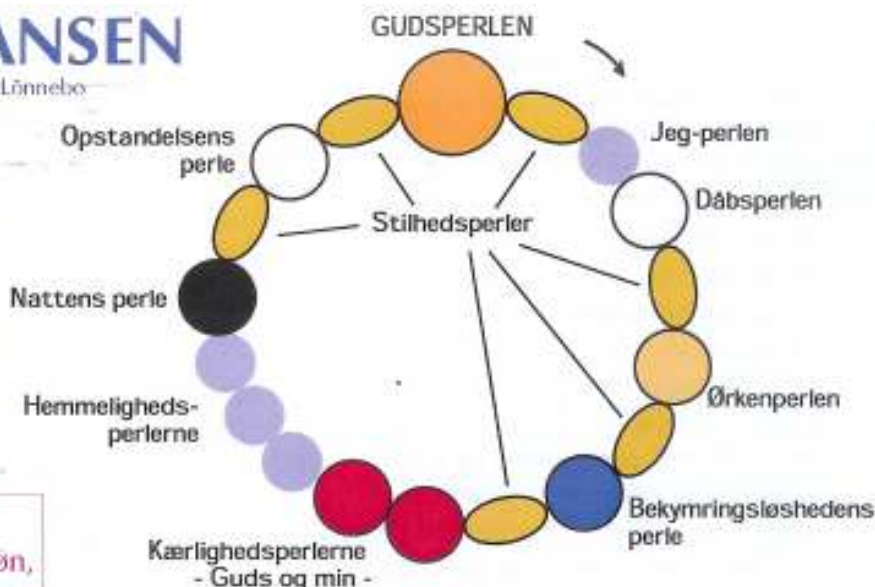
ANSEN
Lönnebo

GUDSPERLEN

Opstandelsens perle

Jeg-perlen

Stilhedsperler

Dåbsperlen

Nattens perle

Hemmeligheds-perlerne

Ørkenperlen

Bekymringsløshedens perle

Kærlighedsperlerne - Guds og min -

ön,